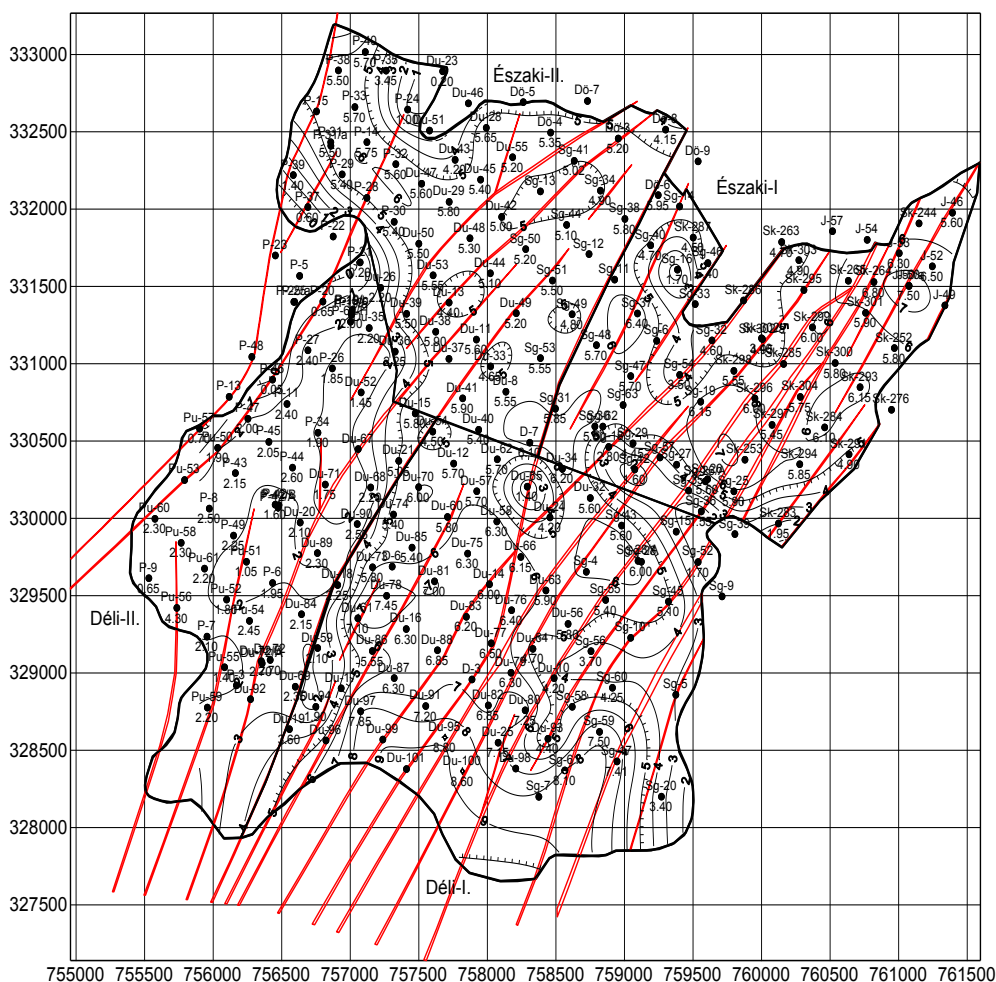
333000
332500
332000
331500
331000
330500
330000
329500
329000
328500
328000
327500

755000 755500 756000 756500 757000 757500 758000 758500 759000 759500 760000 760500 761000 761500

Északi-II.
Északi-I
Déli-II.
Déli-I.

P-40
P-38
5.50
5.70
3.45
Du-23
0.20
P-33
5.70
P-15
P-24
Du-46
Dö-5
Dö-7
Du-51
Du-28
5.65
Dö-4
5.35
P-14
5.75
Du-43
4.20
Du-55
5.20
Sg-41
5.20
Dö-9
4.15
P-39
1.40
P-29
5.40
Du-47
5.60
Du-45
5.40
Sg-13
Sg-34
4.80
P-37
0.60
P-28
P-22
Du-29
5.80
Du-42
5.00
Sg-44
5.10
Sg-38
5.80
Dö-6
P-30
5.40
Du-50
Du-48
5.30
Sg-50
5.20
Sg-12
P-23
P-5
Du-26
Du-53
5.55
Du-44
5.10
Sg-51
5.50
Sg-11
Sg-40
4.70
Sg-16
Sk-263
J-57
J-54
Sk-244
J-46
5.60
J-52
6.30
6.50
J-49
P-27
2.40
Du-39
5.50
Du-13
5.40
Du-49
5.20
Sg-49
4.60
Sg-48
5.70
Sg-6
Sg-33
Sg-32
4.60
Sk-301
5.90
Sk-252
5.80
P-48
P-26
1.85
Du-35
2.20
Du-36
Du-11
5.00
Du-37
Du-33
Sg-53
5.55
Sg-47
5.70
Sk-300
Sk-293
6.15
Sk-276
P-13
P-11
2.40
Du-52
1.45
Du-41
5.90
Du-8
5.55
Sg-31
5.85
Sg-63
Sg-54
Sg-19
6.15
Sk-296
Sk-304
Sk-284
6.10
Pu-57
0.70
P-45
2.05
P-34
1.90
Du-15
5.80
Du-40
5.40
D-7
Sg-29
Du-67
Du-12
5.70
Du-62
5.70
Du-34
5.20
Sg-27
Sk-253
Sk-294
5.85
Pu-53
P-43
2.15
P-44
2.60
Du-71
1.75
Du-68
2.20
Du-70
6.00
Du-57
5.70
Du-32
5.60
Sk-283
1.95
P-8
2.50
Du-20
2.10
Du-90
2.50
Du-60
5.80
Du-58
6.30
Sg-43
5.60
Sg-15
Sg-39
Du-85
Du-75
6.30
Du-66
6.15
Sg-52
4.70
Pu-60
2.30
Pu-58
2.30
P-49
2.25
Du-89
2.30
Du-81
Du-14
6.00
Sg-4
Sg-9
Pu-61
2.20
P-51
1.05
P-6
1.95
Du-78
7.45
Du-76
6.40
Sg-65
5.40
Sg-45
5.40
P-9
0.65
Pu-56
4.30
Pu-52
1.80
Pu-54
2.45
Du-84
2.15
Du-16
6.30
Du-83
6.20
Du-56
5.40
Sg-10
P-7
2.10
Du-59
2.10
Du-86
5.55
Du-88
6.85
Du-77
6.50
Du-64
5.70
Sg-56
3.70
Pu-55
1.40
Du-92
Du-69
Du-87
6.30
D-3
Du-79
Du-10
7.25
Sg-60
4.25
Sg-5
Pu-59
2.20
Du-94
Du-97
Du-91
7.20
Du-82
6.55
Du-80
Sg-58
Du-19
2.60
Du-96
7.65
Du-99
Du-95
8.80
Pu-25
Sg-59
7.50
Sg-7
Du-101
Du-100
8.60
Du-98
Sg-8
6.10
Sg-20
3.40